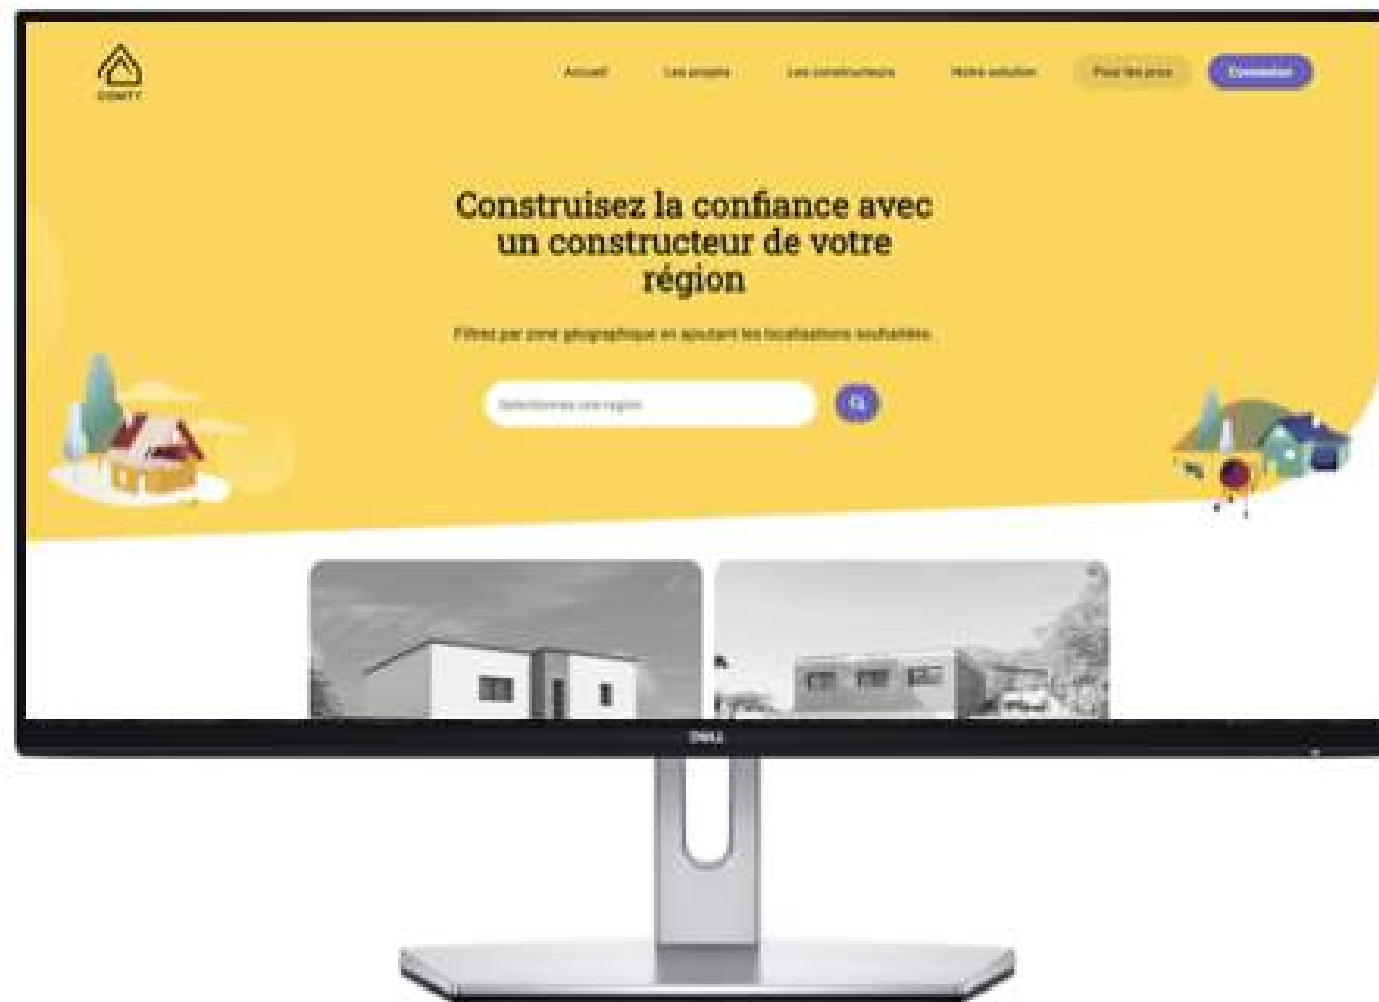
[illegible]

Accueil Les projets Les constructeurs Notre solution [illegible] Connexion

Construisez la confiance avec un constructeur de votre région

Filtrez par zone géographique en ajoutant les localisations souhaitées.

Sélectionnez une région

DELL